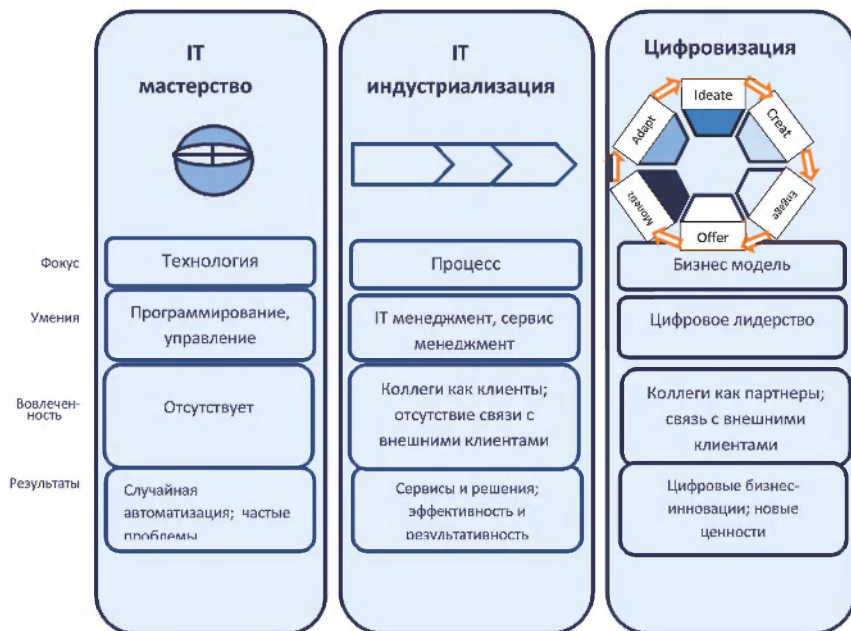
IT мастерство

IT индустриализация

Цифровизация

Ideate

Creat

Engage

Offer

Monetz

Adapt

Фокус

Умения

Вовлеченность

Результаты

Технология

Программирование, управление

Отсутствует

Случайная автоматизация; частые проблемы

Процесс

IT менеджмент, сервис менеджмент

Коллеги как клиенты; отсутствие связи с внешними клиентами

Сервисы и решения; эффективность и результативность

Бизнес модель

Цифровое лидерство

Коллеги как партнеры; связь с внешними клиентами

Цифровые бизнес-инновации; новые ценности